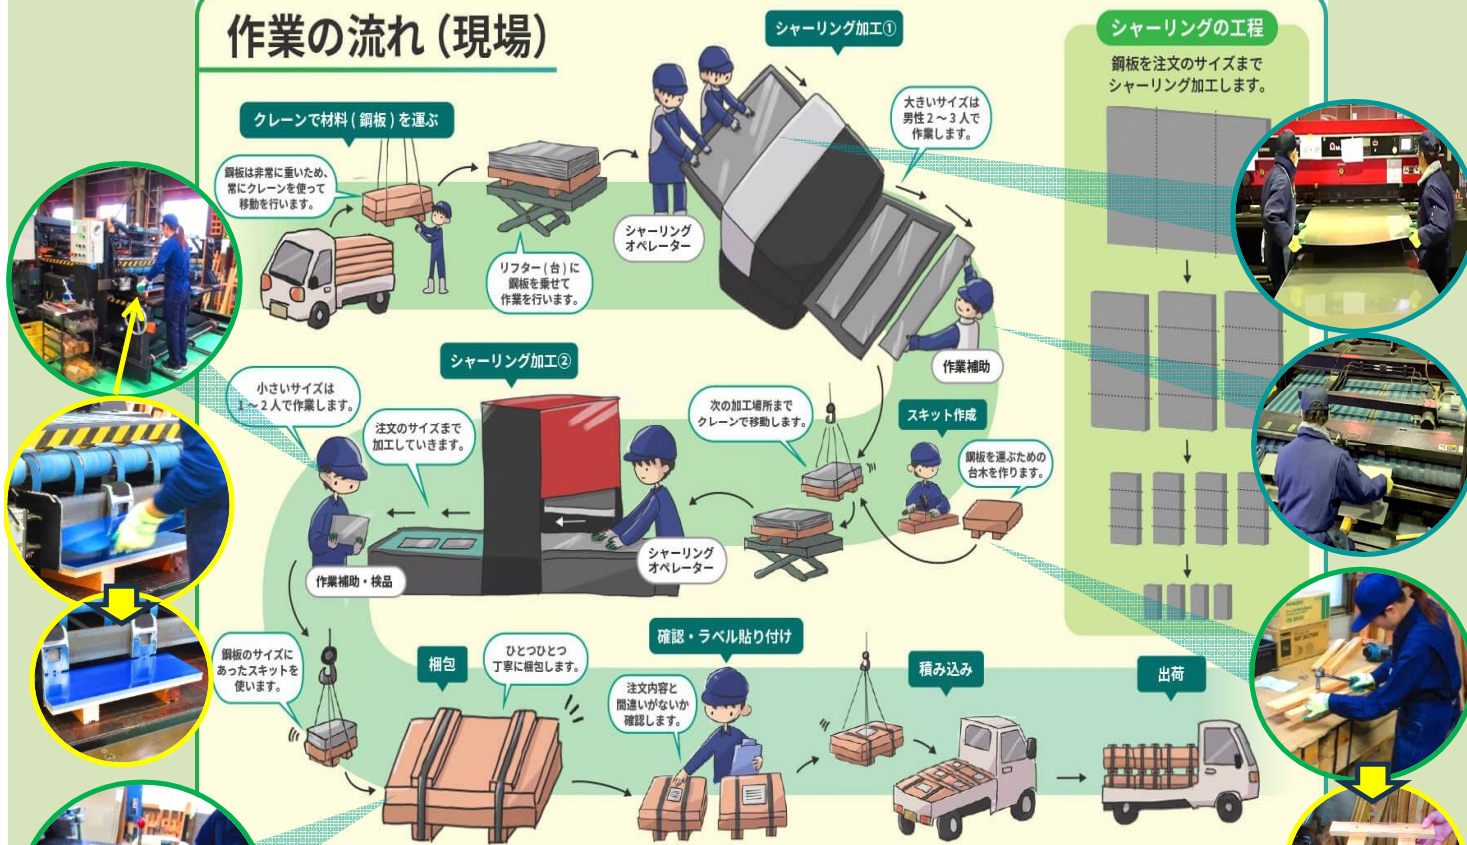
作業の流れ(現場)

クレーンで材料(鋼板)を運ぶ

鋼板は非常に重いため、常にクレーンを使って移動を行います。

リフター(台)に鋼板を乗せて作業を行います。

シャーリング加工①

シャーリングオペレーター

大きいサイズは男性2~3人で作業します。

作業補助

シャーリングの工程

鋼板を注文のサイズまでシャーリング加工します。

シャーリング加工②

小さいサイズは1~2人で作業します。

注文のサイズまで加工していきます。

次の加工場所までクレーンで移動します。

スキット作成

鋼板を運ぶための台木を作ります。

シャーリングオペレーター

作業補助・検品

鋼板のサイズにあったスキットを使います。

梱包

ひとつひとつ丁寧に梱包します。

確認・ラベル貼り付け

注文内容と間違いがないか確認します。

積み込み

出荷